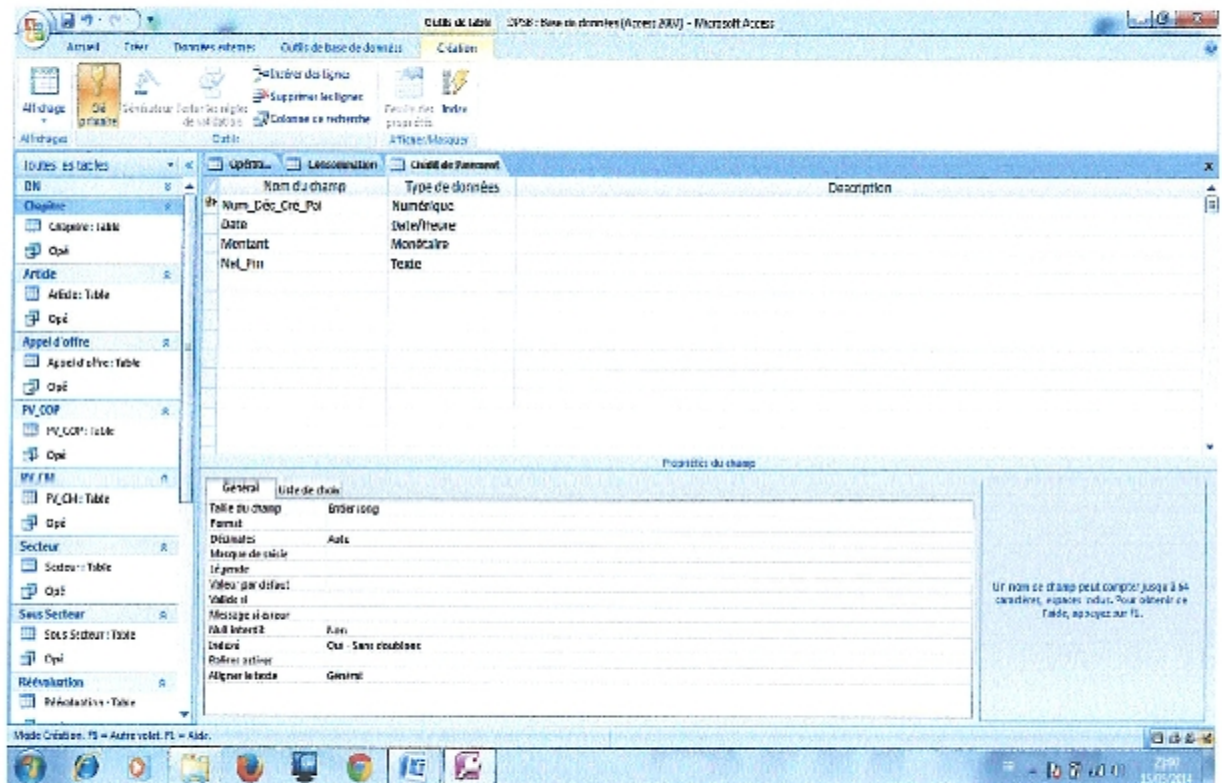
Outils de table DVSB : Base de données (Access 2007) - Microsoft Access

Accueil Créer Données externes Outils de base de données Création

Affichage
Clé primaire
Générateur
Tester les règles de validation
Insérer des lignes
Supprimer les lignes
Colonne de recherche
Feuille des propriétés
Index
Affichages
Outils
Afficher/Masquer

Toutes les tables
DN
Chapitre
Chapitre : Table
Opé
Article
Article : Table
Opé
Appel d'offre
Appel d'offre : Table
Opé
PV_COP
PV_COP : Table
Opé
PV_CM
PV_CM : Table
Opé
Secteur
Secteur : Table
Opé
Sous Secteur
Sous Secteur : Table
Opé
Réévaluation
Réévaluation : Table

Opéra... Consommation Crédit de Paiement

| Nom du champ | Type de données | Description |
|---|---|---|
| Num_Déc_Cre_Pai | Numérique | |
| Date | Date/Heure | |
| Montant | Monétaire | |
| Nel_Fin | Texte | |

Propriétés du champ

Général Liste de choix

| | |
|---|---|
| Taille du champ | Entier long |
| Format | |
| Décimales | Auto |
| Masque de saisie | |
| Légende | |
| Valeur par défaut | |
| Valide si | |
| Message si erreur | |
| Null interdit | Non |
| Indexé | Oui - Sans doublons |
| Balises actives | |
| Aligner le texte | Général |

Un nom de champ peut compter jusqu'à 64 caractères, espaces inclus. Pour obtenir de l'aide, appuyez sur F1.

Mode Création. F6 = Autre volet. F1 = Aide.